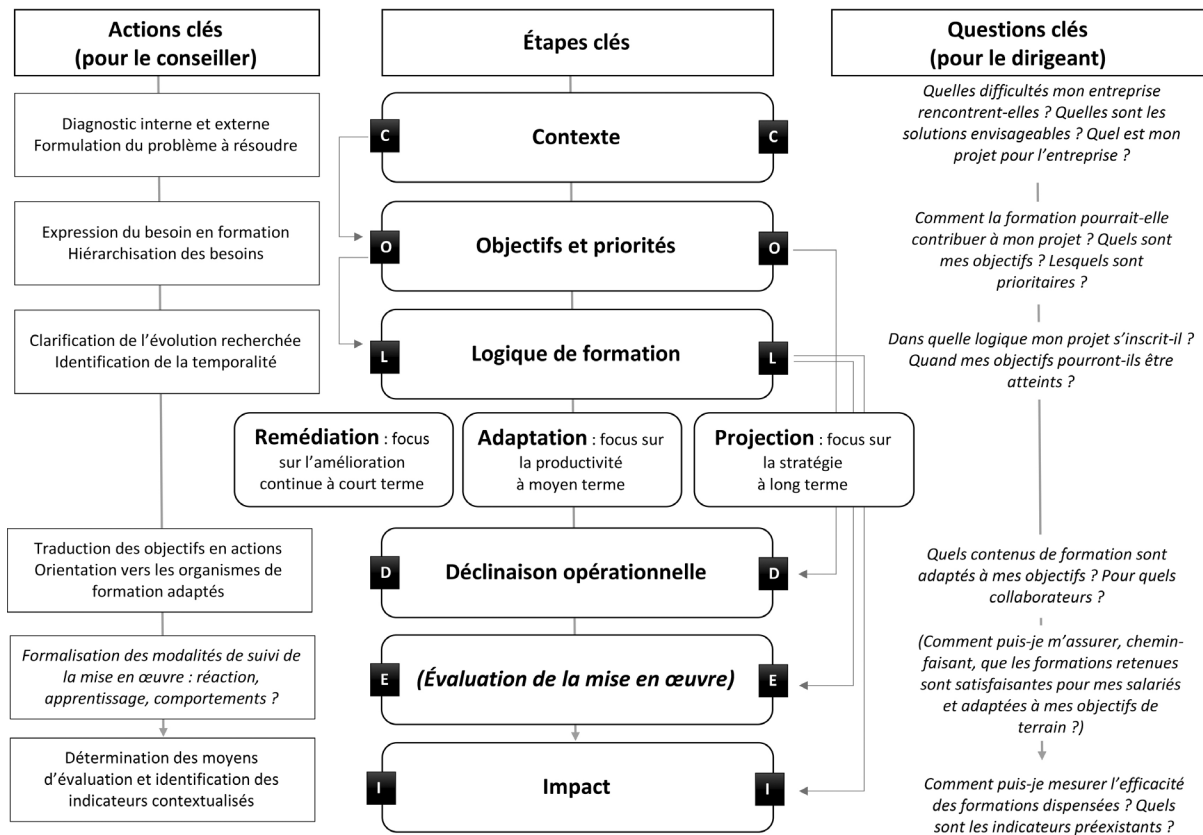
Actions clés (pour le conseiller)

Étapes clés

Questions clés (pour le dirigeant)

Diagnostic interne et externe
Formulation du problème à résoudre

C Contexte C

Quelles difficultés mon entreprise rencontrent-elles ? Quelles sont les solutions envisageables ? Quel est mon projet pour l'entreprise ?

Expression du besoin en formation
Hiérarchisation des besoins

O Objectifs et priorités O

Comment la formation pourrait-elle contribuer à mon projet ? Quels sont mes objectifs ? Lesquels sont prioritaires ?

Clarification de l'évolution recherchée
Identification de la temporalité

L Logique de formation L

Dans quelle logique mon projet s'inscrit-il ? Quand mes objectifs pourront-ils être atteints ?

**Remédiation** : focus sur l'amélioration continue à court terme

**Adaptation** : focus sur la productivité à moyen terme

**Projection** : focus sur la stratégie à long terme

Traduction des objectifs en actions
Orientation vers les organismes de formation adaptés

D Déclinaison opérationnelle D

Quels contenus de formation sont adaptés à mes objectifs ? Pour quels collaborateurs ?

Formalisation des modalités de suivi de la mise en œuvre : réaction, apprentissage, comportements ?

E (Évaluation de la mise en œuvre) E

(Comment puis-je m'assurer, chemin-faisant, que les formations retenues sont satisfaisantes pour mes salariés et adaptées à mes objectifs de terrain ?)

Détermination des moyens d'évaluation et identification des indicateurs contextualisés

I Impact I

Comment puis-je mesurer l'efficacité des formations dispensées ? Quels sont les indicateurs préexistants ?